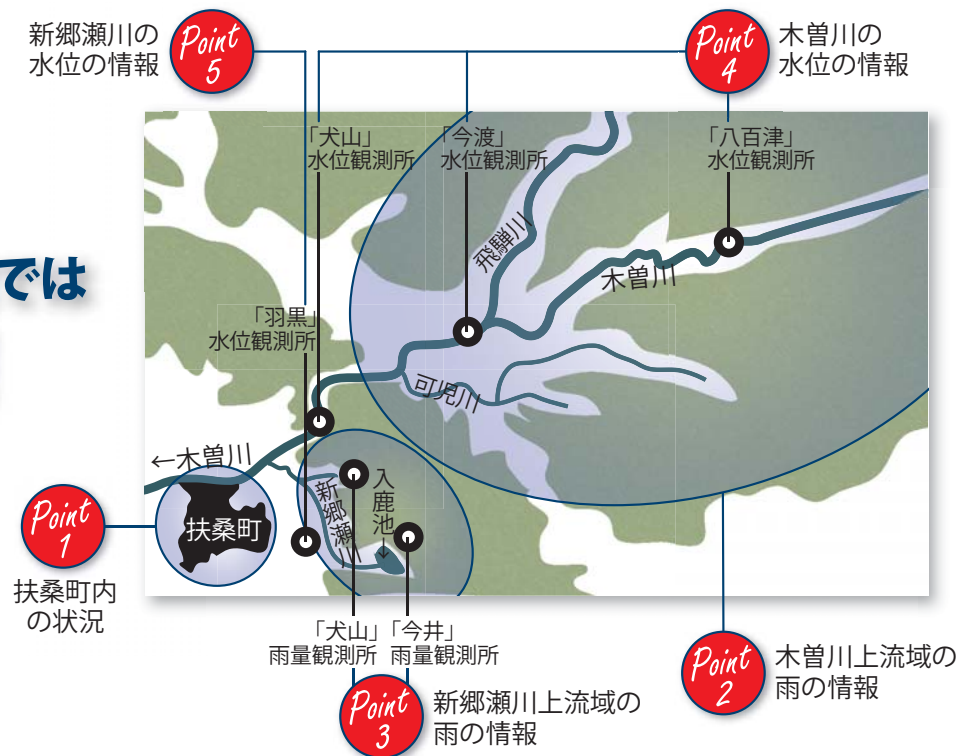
新郷瀬川の水位の情報

Point 5

Point 4

木曽川の水位の情報

「犬山」水位観測所

「今渡」水位観測所

「八百津」水位観測所

では

飛騨川

木曽川

「羽黒」水位観測所

可児川

←木曽川

入鹿池↓

新郷瀬川

扶桑町

Point 1

扶桑町内の状況

「犬山」雨量観測所

「今井」雨量観測所

Point 3

新郷瀬川上流域の雨の情報

Point 2

木曽川上流域の雨の情報